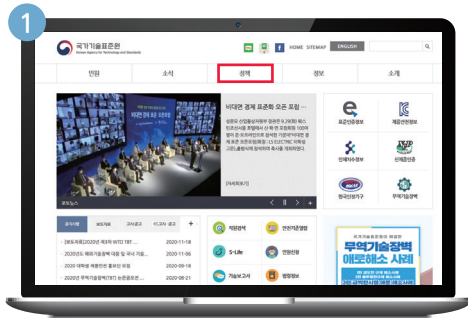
1

국가기술표준원
Korean Agency for Technology and Standards

HOME SITEMAP ENGLISH

민원 소식 정책 정보 소개

비대면 경제 표준화 오픈 포럼

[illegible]

[자세히보기]

보도자료

표준인증정보
제품안전정보
인체보수정보
신제품인증
한국인정기구
무역기술장벽

공지사항 보도자료 고시공고 입찰공고

[보도자료]2020년 제3차 WTO TBT ... 2020-11-18
2020년도 해외기술장벽 대응 및 국내 기업... 2020-11-06
2020 대학생 해봤다 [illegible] 2020-09-18
2020년 무역기술장벽(TBT) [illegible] 2020-08-21

적합성평가
안전기준정보
S-Life
안전인증
기술보고서
법령정보

무역기술장벽 애로해소 사례